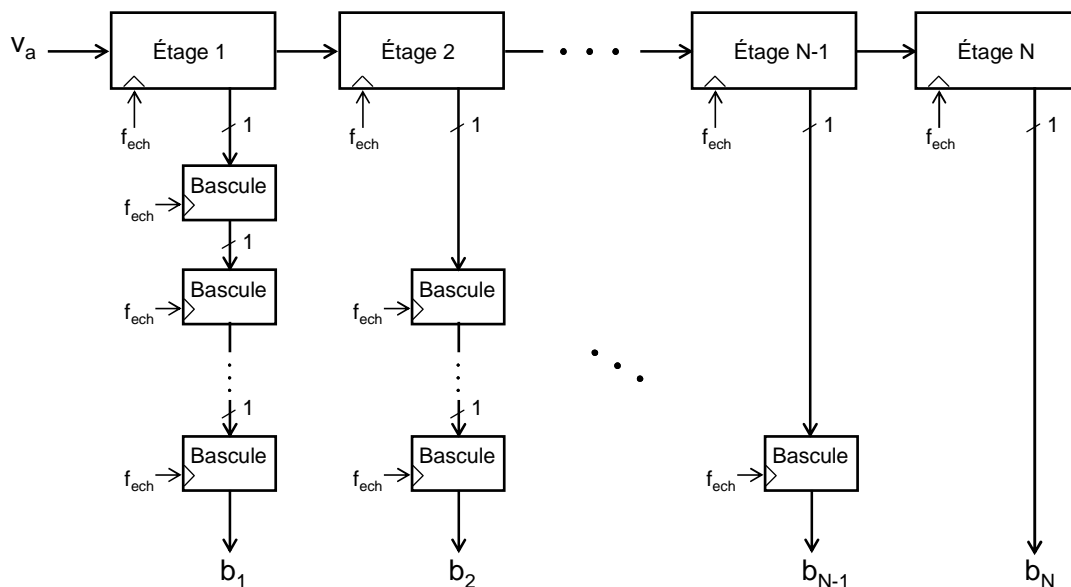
$v_a$

Étage 1

Étage 2

Étage N-1

Étage N

$f_{ech}$

$f_{ech}$

$f_{ech}$

$f_{ech}$

1

1

1

1

$f_{ech}$

Bascule

1

$f_{ech}$

Bascule

$f_{ech}$

Bascule

1

1

$f_{ech}$

Bascule

$f_{ech}$

Bascule

$f_{ech}$

Bascule

$b_1$

$b_2$

$b_{N-1}$

$b_N$